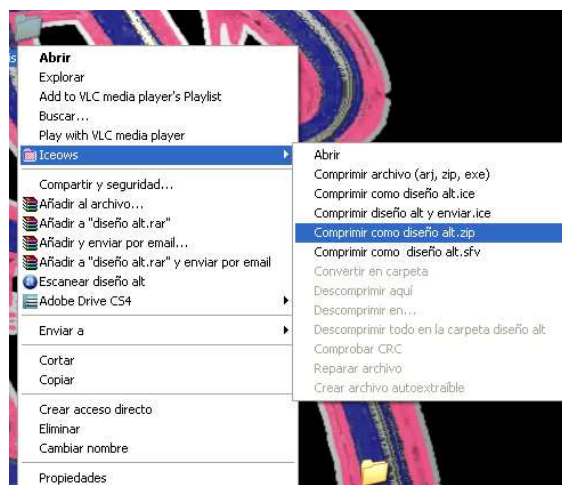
Abrir
Explorar
Add to VLC media player's Playlist
Buscar...
Play with VLC media player
Iceows
Compartir y seguridad...
Añadir al archivo...
Añadir a "diseño alt.rar"
Añadir y enviar por email...
Añadir a "diseño alt.rar" y enviar por email
Escanear diseño alt
Adobe Drive CS4
Enviar a
Cortar
Copiar
Crear acceso directo
Eliminar
Cambiar nombre
Propiedades

Abrir
Comprimir archivo (arj, zip, exe)
Comprimir como diseño alt.ice
Comprimir diseño alt y enviar.ice
Comprimir como diseño alt.zip
Comprimir como diseño alt.sfv
Convertir en carpeta
Descomprimir aquí
Descomprimir en...
Descomprimir todo en la carpeta diseño alt
Comprobar CRC
Reparar archivo
Crear archivo autoextraíble